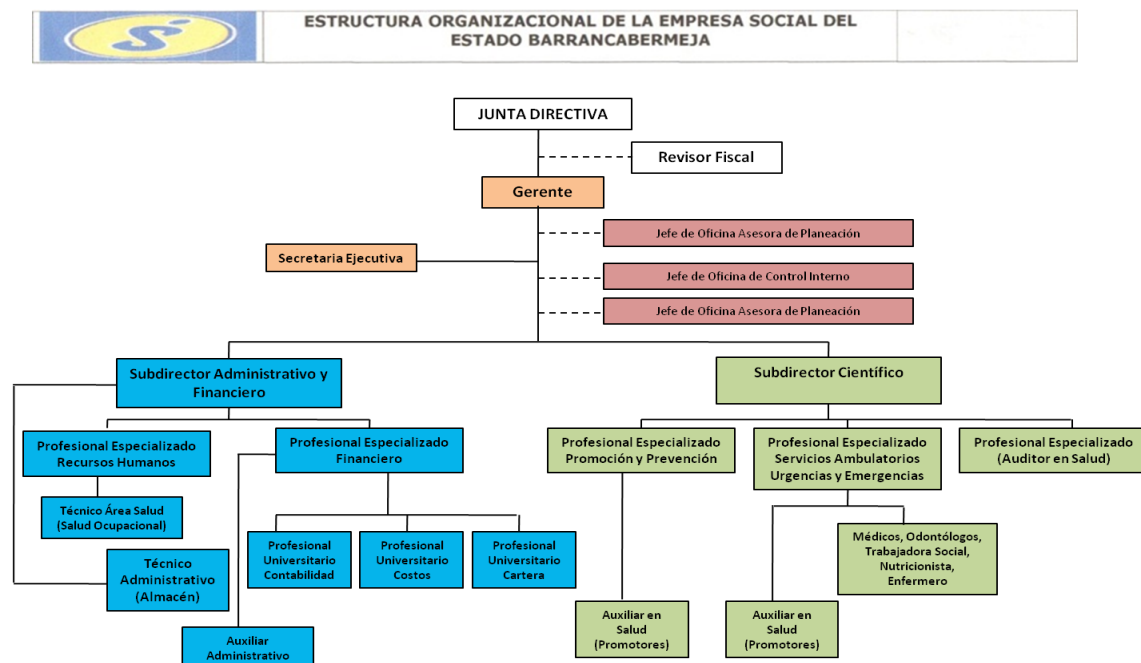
ESTRUCTURA ORGANIZACIONAL DE LA EMPRESA SOCIAL DEL ESTADO BARRANCABERMEJA

JUNTA DIRECTIVA

Revisor Fiscal

Gerente

Jefe de Oficina Asesora de Planeación

Secretaria Ejecutiva

Jefe de Oficina de Control Interno

Jefe de Oficina Asesora de Planeación

Subdirector Administrativo y Financiero

Subdirector Científico

Profesional Especializado Recursos Humanos

Profesional Especializado Financiero

Profesional Especializado Promoción y Prevención

Profesional Especializado Servicios Ambulatorios Urgencias y Emergencias

Profesional Especializado (Auditor en Salud)

Técnico Área Salud (Salud Ocupacional)

Técnico Administrativo (Almacén)

Profesional Universitario Contabilidad

Profesional Universitario Costos

Profesional Universitario Cartera

Médicos, Odontólogos, Trabajadora Social, Nutricionista, Enfermero

Auxiliar en Salud (Promotores)

Auxiliar en Salud (Promotores)

Auxiliar Administrativo